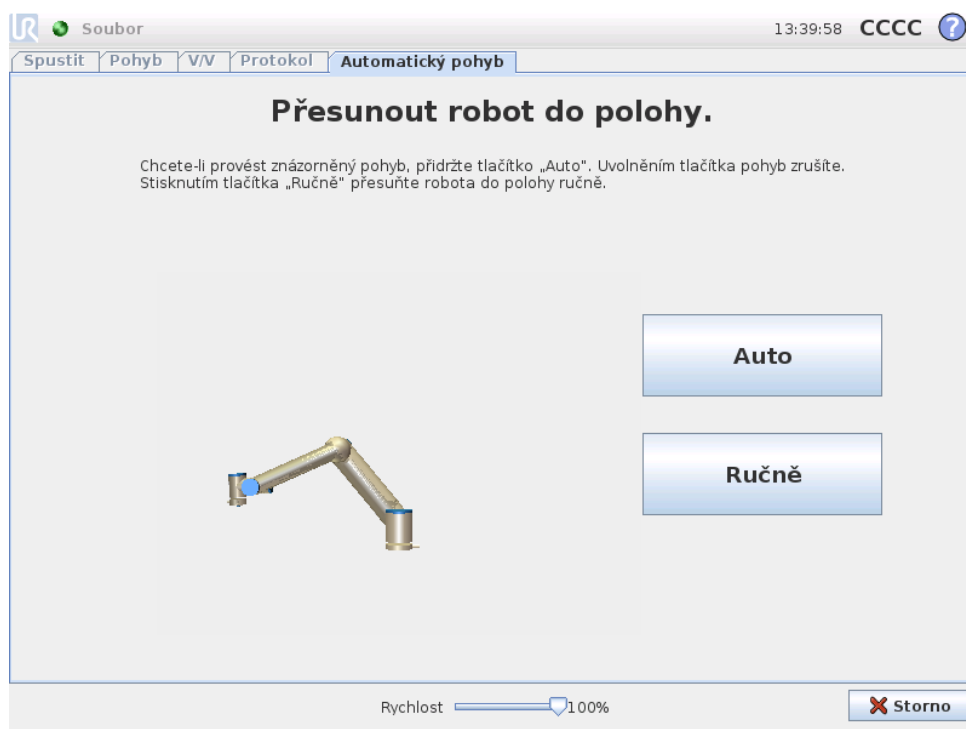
Soubor

13:39:58 CCCC

Spustit | Pohyb | V/V | Protokol | Automatický pohyb

Přesunout robot do polohy.

Chcete-li provést znázorněný pohyb, přidržte tlačítko „Auto". Uvolněním tlačítka pohyb zrušíte. Stisknutím tlačítka „Ručně" přesuňte robota do polohy ručně.

Auto

Ručně

Rychlost 100%

Storno